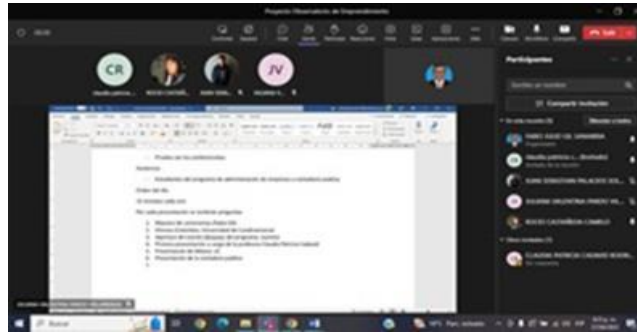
Proyecto Observatorio de Emprendimiento

CR

JV

Participantes

Compartir invitación

En esta reunión

Silenciar a todos

Invitados

Estudiantes del programa de administración de empresas y contaduría pública

Orden del día

Por cada presentación se recibirán preguntas

Buscar